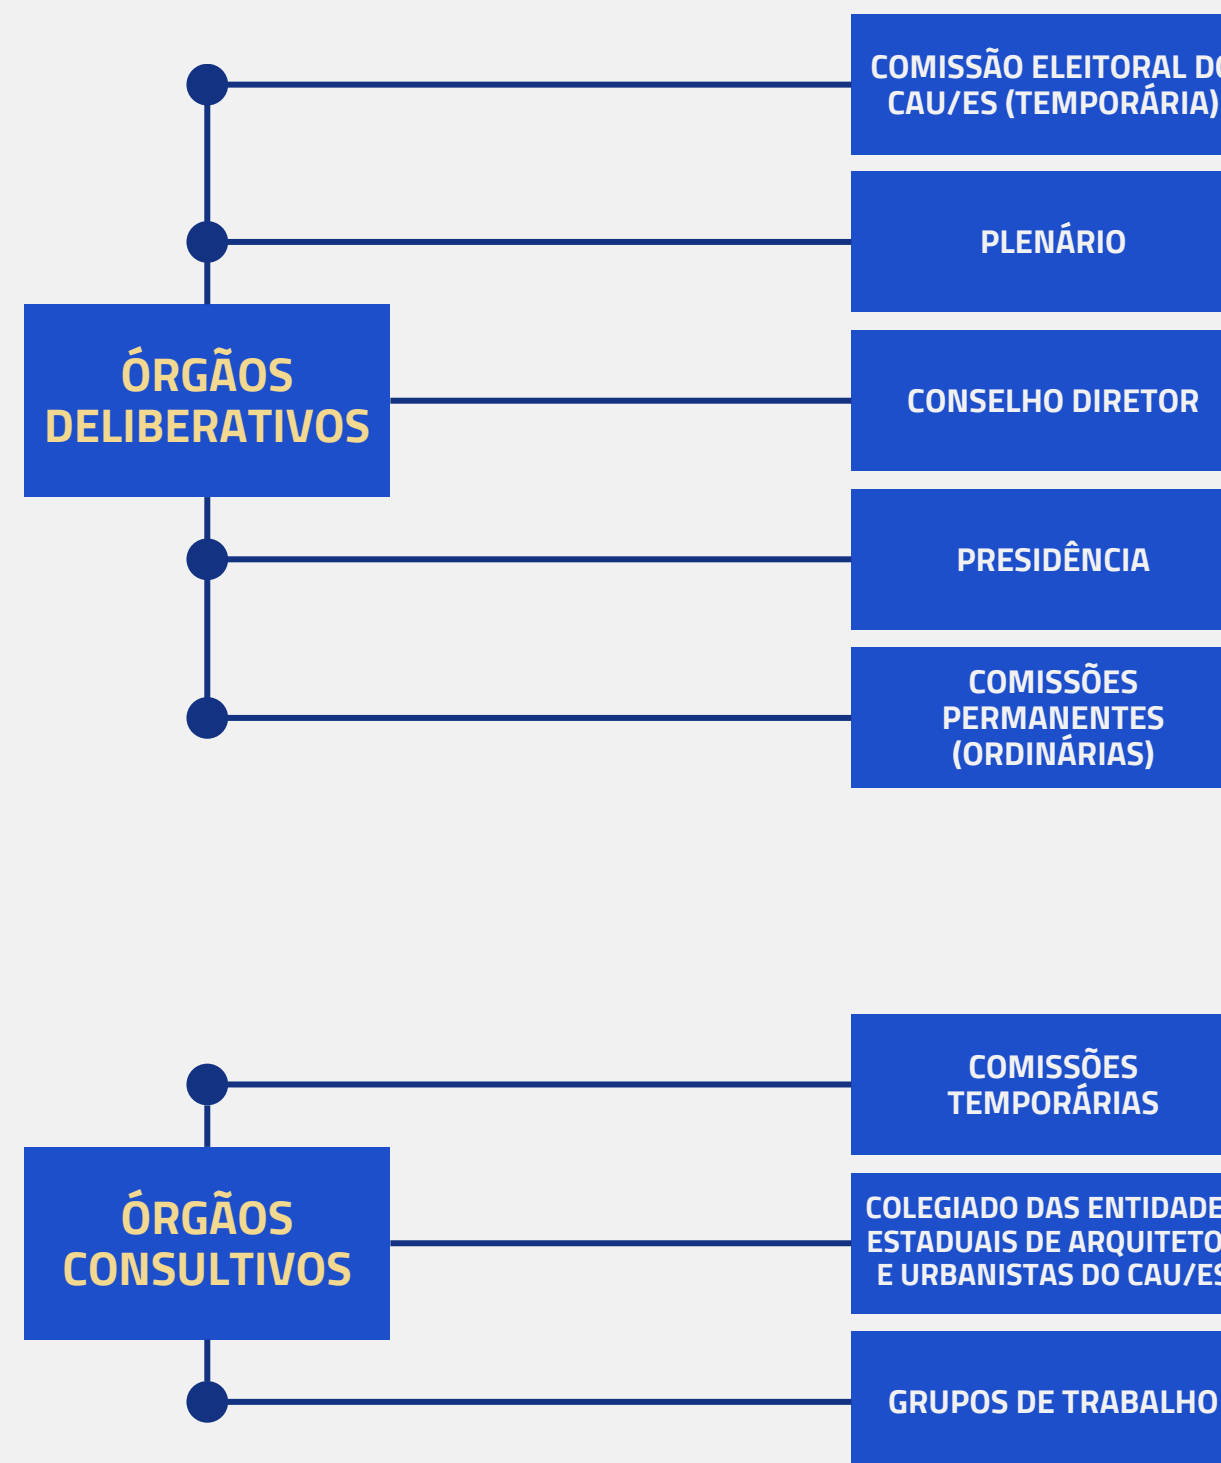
ÓRGÃOS DELIBERATIVOS

COMISSÃO ELEITORAL D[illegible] CAU/ES (TEMPORÁRIA)

PLENÁRIO

CONSELHO DIRETOR

PRESIDÊNCIA

COMISSÕES PERMANENTES (ORDINÁRIAS)

ÓRGÃOS CONSULTIVOS

COMISSÕES TEMPORÁRIAS

COLEGIADO DAS ENTIDADE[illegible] ESTADUAIS DE ARQUITETO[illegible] E URBANISTAS DO CAU/E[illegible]

GRUPOS DE TRABALHO